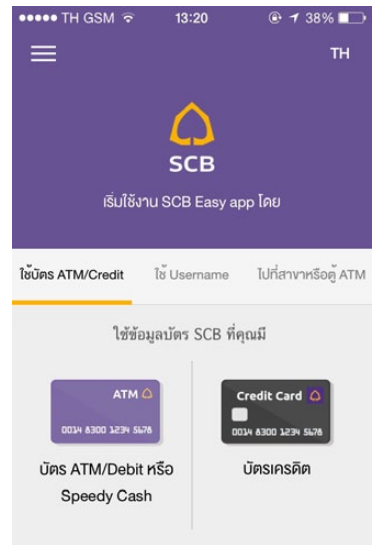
••••• TH GSM 13:20 38%

TH

SCB

เริ่มใช้งาน SCB Easy app โดย

ใช้บัตร ATM/Credit ใช้ Username ไปที่สาขาหรือตู้ ATM

ใช้ข้อมูลบัตร SCB ที่คุณมี

ATM
0014 8300 1234 5678

บัตร ATM/Debit หรือ Speedy Cash

Credit Card
0014 8300 1234 5678

บัตรเครดิต